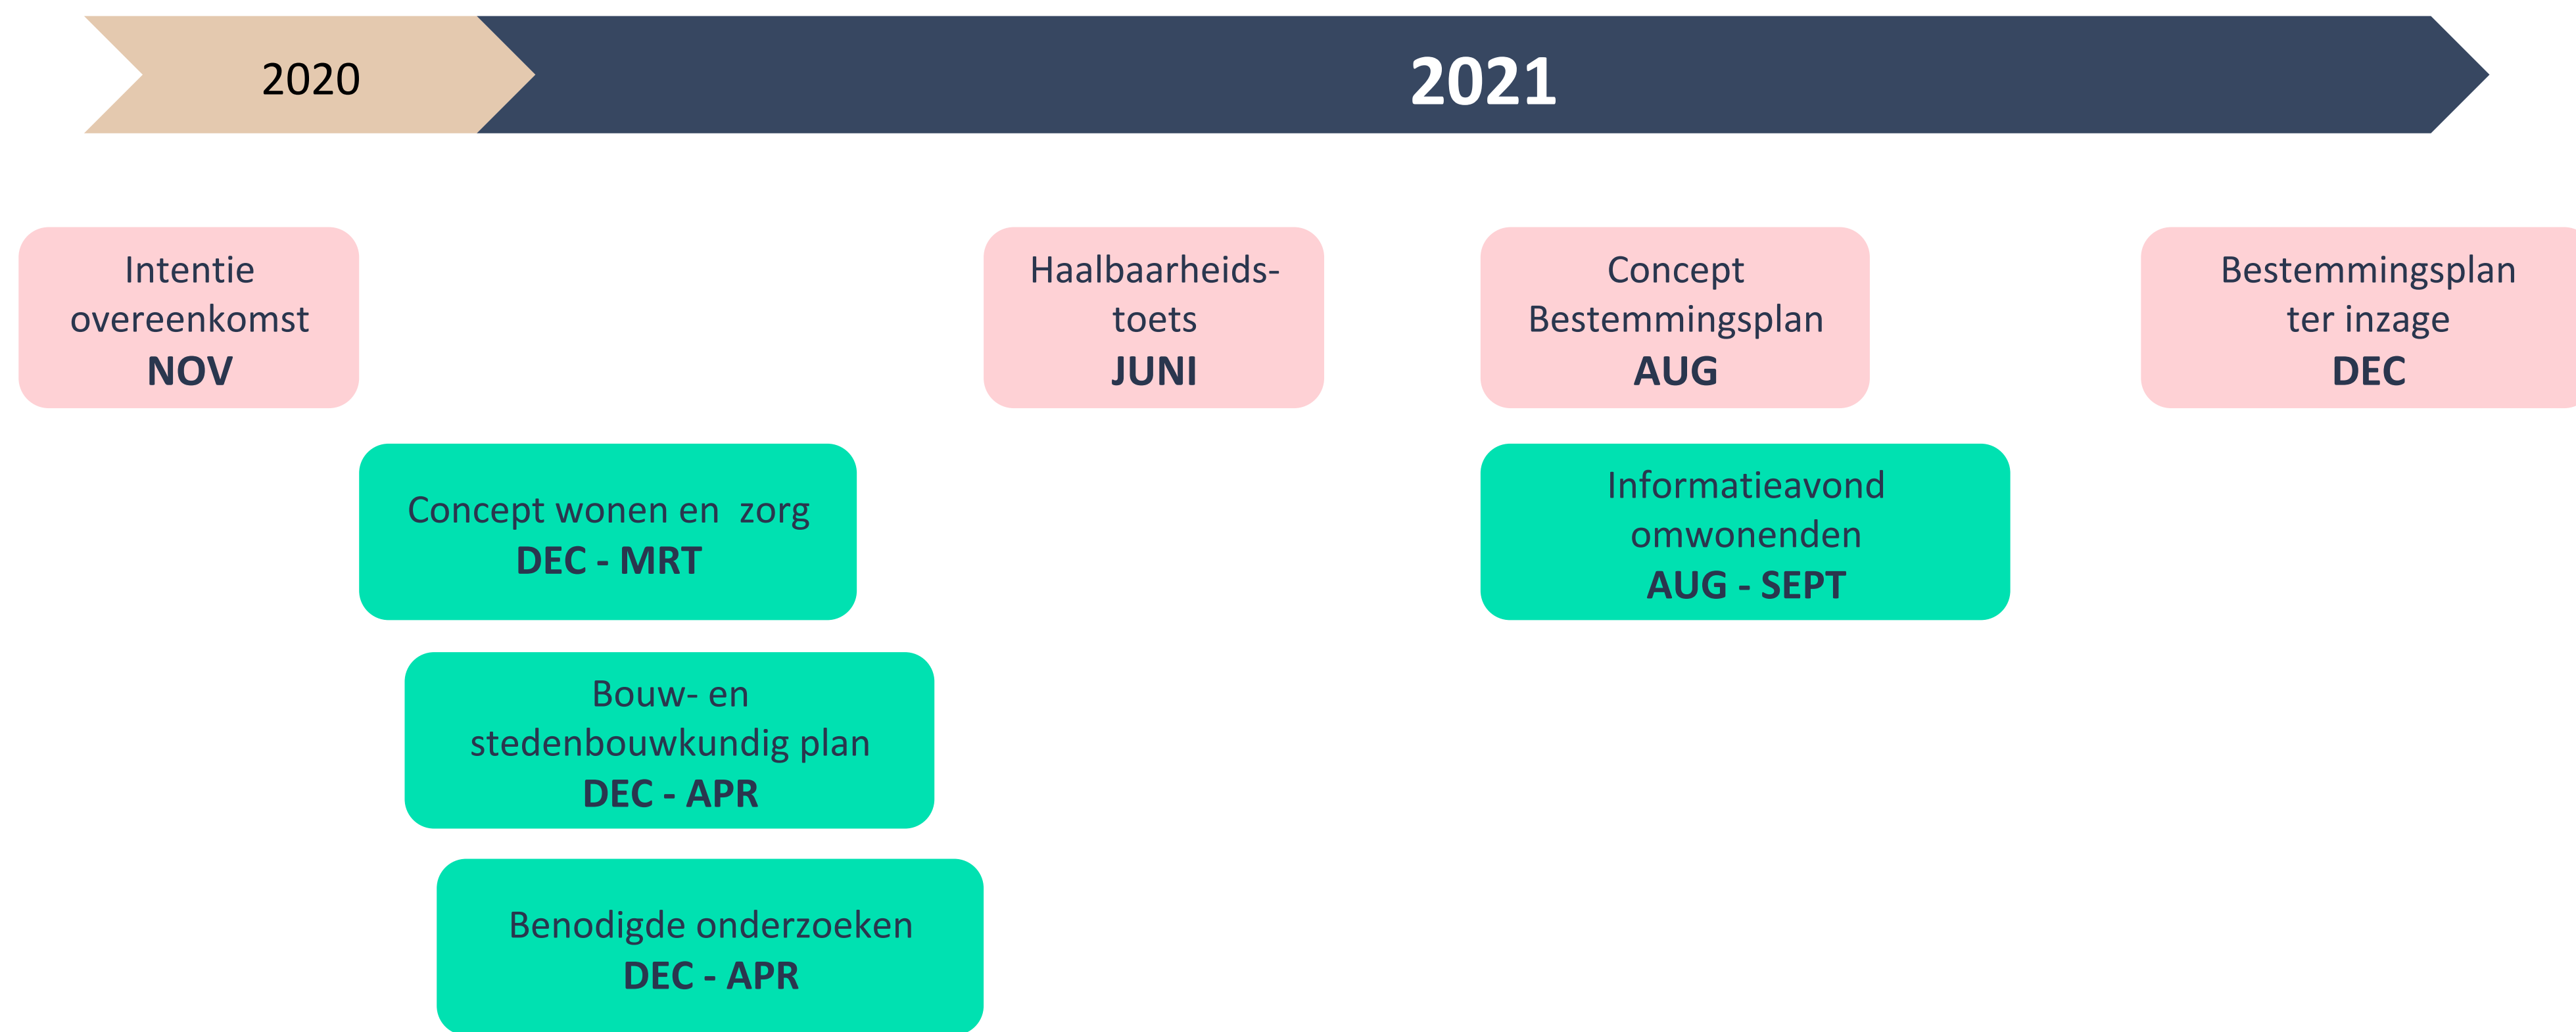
2020

2021

Intentie overeenkomst
NOV

Haalbaarheids-toets
JUNI

Concept Bestemmingsplan
AUG

Bestemmingsplan ter inzage
DEC

Concept wonen en zorg
DEC - MRT

Informatieavond omwonenden
AUG - SEPT

Bouw- en stedenbouwkundig plan
DEC - APR

Benodigde onderzoeken
DEC - APR